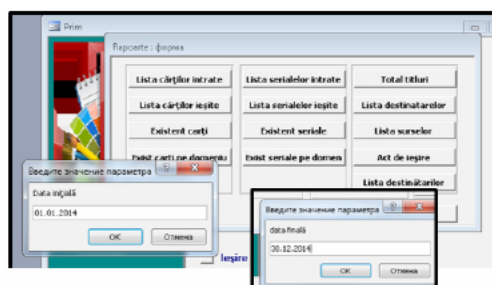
Prim

Rapoarte : форма

Lista cărţilor intrate
Lista serialelor intrate
Total titluri
Lista cărţilor ieşite
Lista serialelor ieşite
Lista destinatarelor
Existent carţi
Existent seriale
Lista surselor
Exist carti pe domeniu
Exist seriale pe domen
Act de ieşire
Lista destinătarilor

Введите значение параметра
Data iniţială
01.01.2014
OK
Отмена

Введите значение параметра
data finală
30.12.2014
OK
Отмена

Ieşire